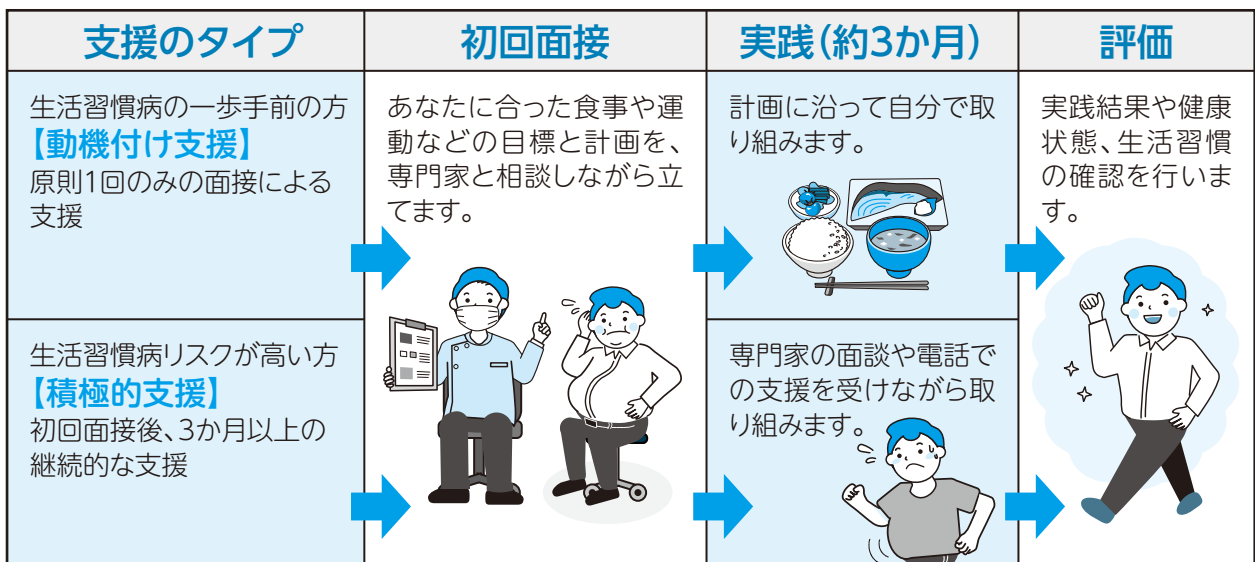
| 支援のタイプ | 初回面接 | 実践(約3か月) | 評価 |
|---|---|---|---|
| 生活習慣病の一歩手前の方 【動機付け支援】 原則1回のみの面接による支援 | あなたに合った食事や運動などの目標と計画を、専門家と相談しながら立てます。 | 計画に沿って自分で取り組みます。 | 実践結果や健康状態、生活習慣の確認を行います。 |
| 生活習慣病リスクが高い方 【積極的支援】 初回面接後、3か月以上の継続的な支援 | | 専門家の面談や電話での支援を受けながら取り組みます。 | |